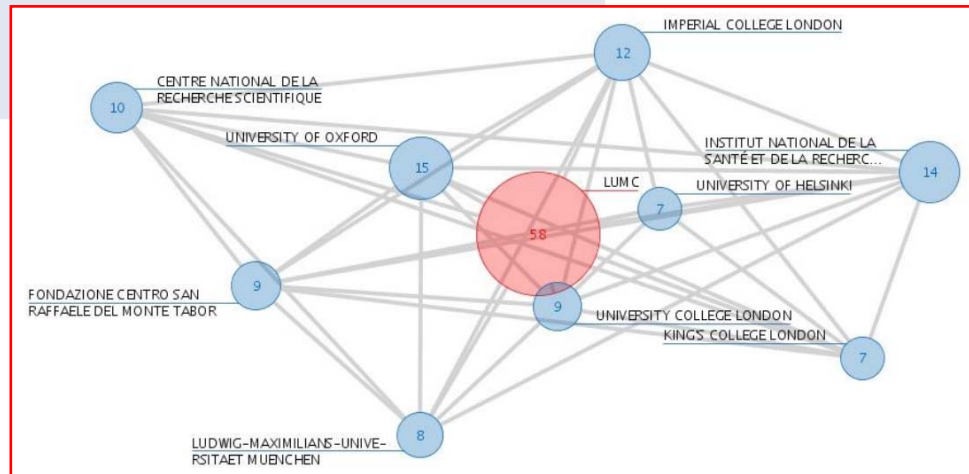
IMPERIAL COLLEGE LONDON
12
CENTRE NATIONAL DE LA RECHERCHE SCIENTIFIQUE
10
UNIVERSITY OF OXFORD
15
INSTITUT NATIONAL DE LA SANTÉ ET DE LA RECHERC...
14
LUMC
7
UNIVERSITY OF HELSINKI
58
FONDAZIONE CENTRO SAN RAFFAELE DEL MONTE TABOR
9
9
UNIVERSITY COLLEGE LONDON
KING'S COLLEGE LONDON
7
LUDWIG-MAXIMILIANS-UNIVE-RSITAET MUENCHEN
8